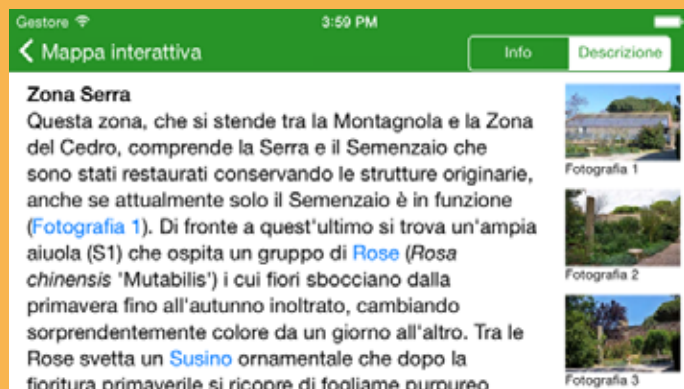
Gestore
3:59 PM
Mappa interattiva
Info
Descrizione

Zona Serra
Questa zona, che si stende tra la Montagnola e la Zona del Cedro, comprende la Serra e il Semenzaio che sono stati restaurati conservando le strutture originarie, anche se attualmente solo il Semenzaio è in funzione (Fotografia 1). Di fronte a quest'ultimo si trova un'ampia aiuola (S1) che ospita un gruppo di Rose (Rosa chinensis 'Mutabilis') i cui fiori sbocciano dalla primavera fino all'autunno inoltrato, cambiando sorprendentemente colore da un giorno all'altro. Tra le Rose svetta un Susino ornamentale che dopo la fioritura primaverile si ricopre di fogliame purpureo

Fotografia 1
Fotografia 2
Fotografia 3